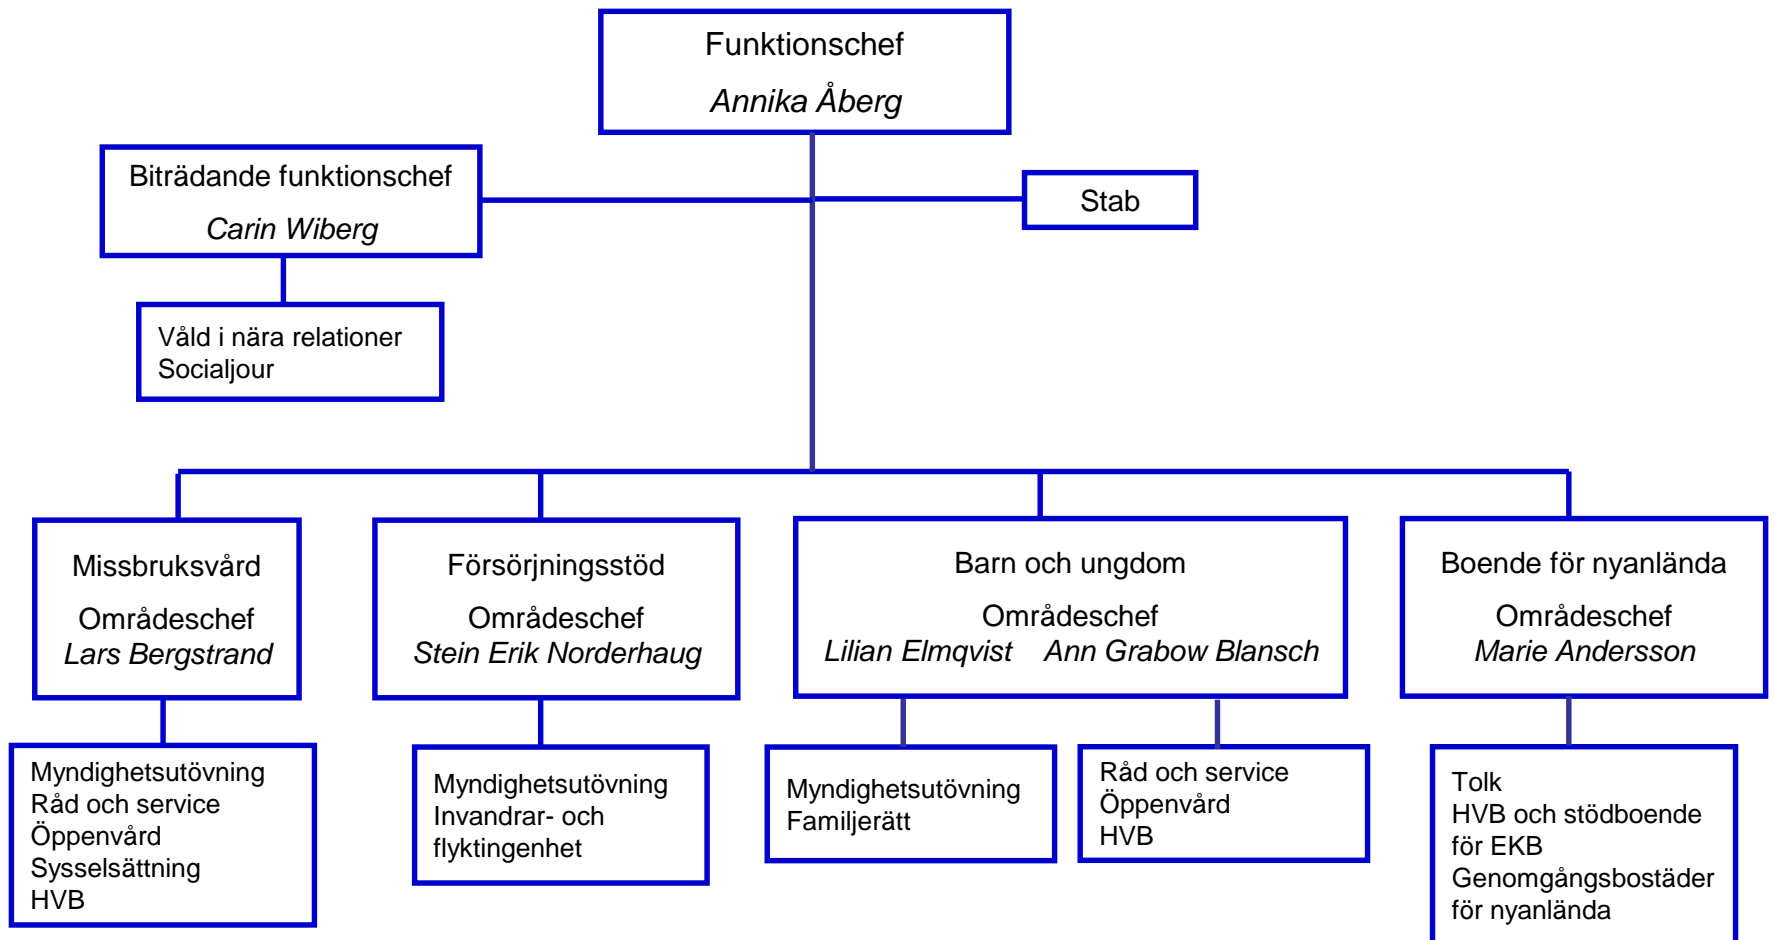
Funktionschef
Annika Åberg

Biträdande funktionschef
Carin Wiberg

Stab

Våld i nära relationer
Socialjour

Missbruksvård
Områdeschef
Lars Bergstrand

Försörjningsstöd
Områdeschef
Stein Erik Norderhaug

Barn och ungdom
Områdeschef
Lilian Elmqvist Ann Grabow Blansch

Boende för nyanlända
Områdeschef
Marie Andersson

Myndighetsutövning
Råd och service
Öppenvård
Sysselsättning
HVB

Myndighetsutövning
Invandrar- och flyktingenhet

Myndighetsutövning
Familjerätt

Råd och service
Öppenvård
HVB

Tolk
HVB och stödboende för EKB
Genomgångsbostäder för nyanlända